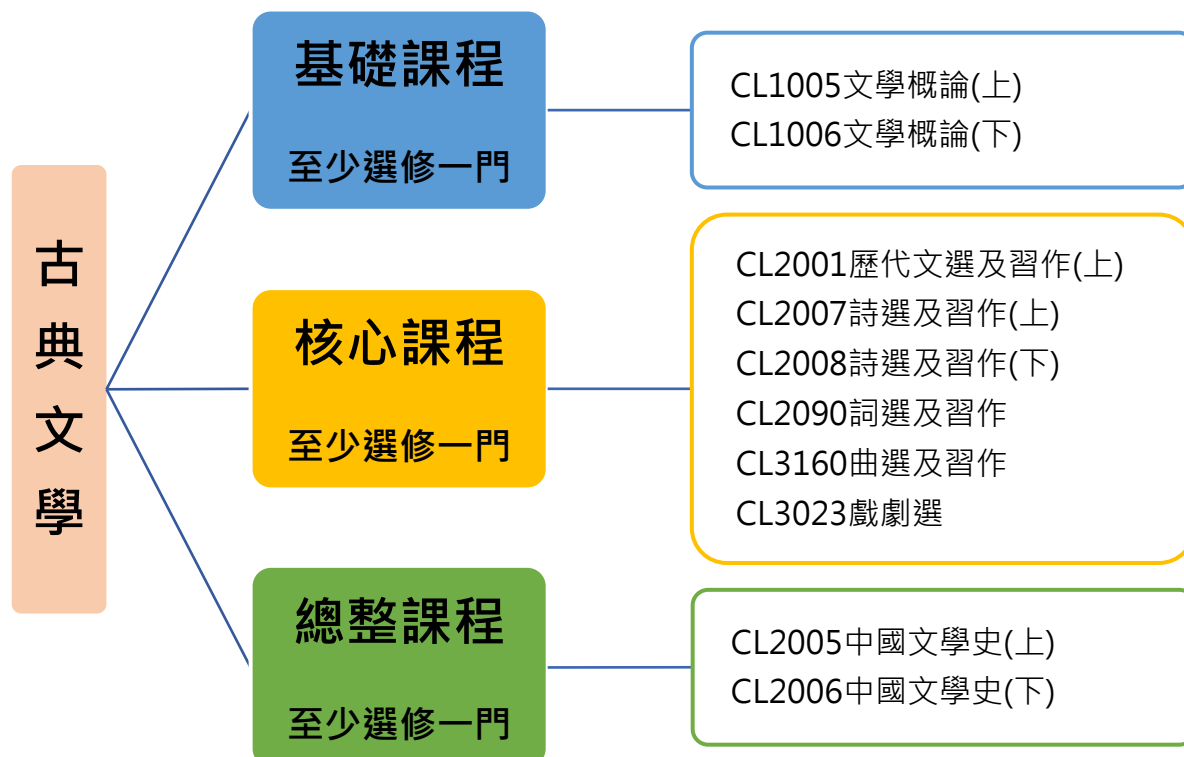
古典文學

基礎課程
至少選修一門

CL1005文學概論(上)
CL1006文學概論(下)

核心課程
至少選修一門

CL2001歷代文選及習作(上)
CL2007詩選及習作(上)
CL2008詩選及習作(下)
CL2090詞選及習作
CL3160曲選及習作
CL3023戲劇選

總整課程
至少選修一門

CL2005中國文學史(上)
CL2006中國文學史(下)